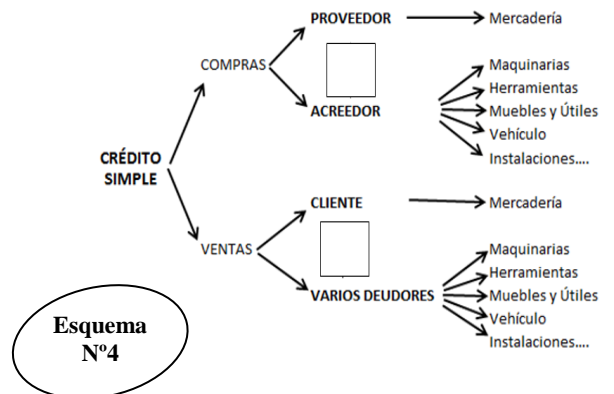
CRÉDITO SIMPLE

COMPRAS

PROVEEDOR → Mercadería

ACREEDOR

Maquinarias
Herramientas
Muebles y Útiles
Vehículo
Instalaciones….

VENTAS

CLIENTE → Mercadería

VARIOS DEUDORES

Maquinarias
Herramientas
Muebles y Útiles
Vehículo
Instalaciones….

Esquema Nº4